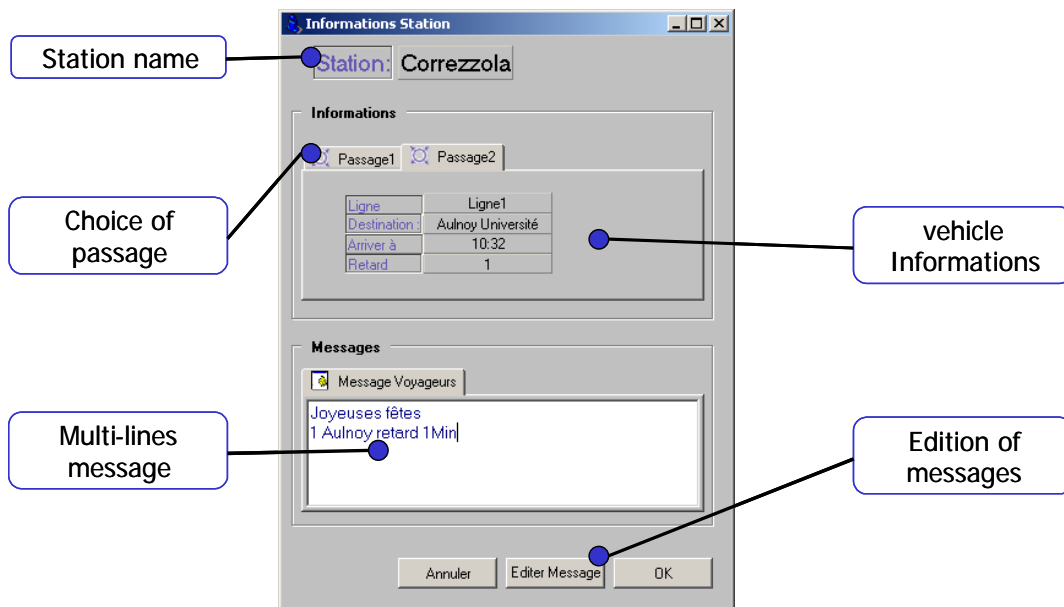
Informations Station

Station name

Station: Correzzola

Informations

Choice of passage

Passage1 Passage2

| Ligne | Ligne1 |
|---|---|
| Destination : | Aulnoy Université |
| Arriver à | 10:32 |
| Retard | 1 |

vehicle Informations

Messages

Message Voyageurs

Multi-lines message

Joyeuses fêtes
1 Aulnoy retard 1Min

Edition of messages

Annuler Editer Message OK